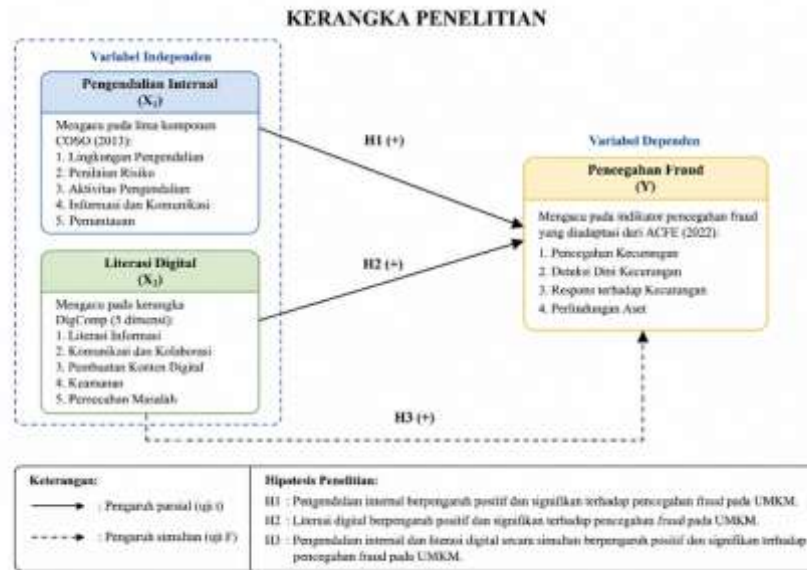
KERANGKA PENELITIAN

Variabel Independen

Pengendalian Internal ($X_1$)

Mengacu pada lima komponen COSO (2013):
1. Lingkungan Pengendalian
2. Penilaian Risiko
3. Aktivitas Pengendalian
4. Informasi dan Komunikasi
5. Pemantauan

Literasi Digital ($X_2$)

Mengacu pada kerangka DigComp (5 dimensi):
1. Literasi Informasi
2. Komunikasi dan Kolaborasi
3. Pembuatan Konten Digital
4. Keamanan
5. Pemecahan Masalah

H1 (+)

H2 (+)

H3 (+)

Variabel Dependen

Pencegahan Fraud (Y)

Mengacu pada indikator pencegahan fraud yang diadaptasi dari ACFE (2022):
1. Pencegahan Kecurangan
2. Deteksi Dini Kecurangan
3. Respons terhadap Kecurangan
4. Perlindungan Aset

Keterangan:
: Pengaruh parsial (uji t)
: Pengaruh simultan (uji F)

Hipotesis Penelitian:
H1 : Pengendalian internal berpengaruh positif dan signifikan terhadap pencegahan fraud pada UMKM.
H2 : Literasi digital berpengaruh positif dan signifikan terhadap pencegahan fraud pada UMKM.
H3 : Pengendalian internal dan literasi digital secara simultan berpengaruh positif dan signifikan terhadap pencegahan fraud pada UMKM.